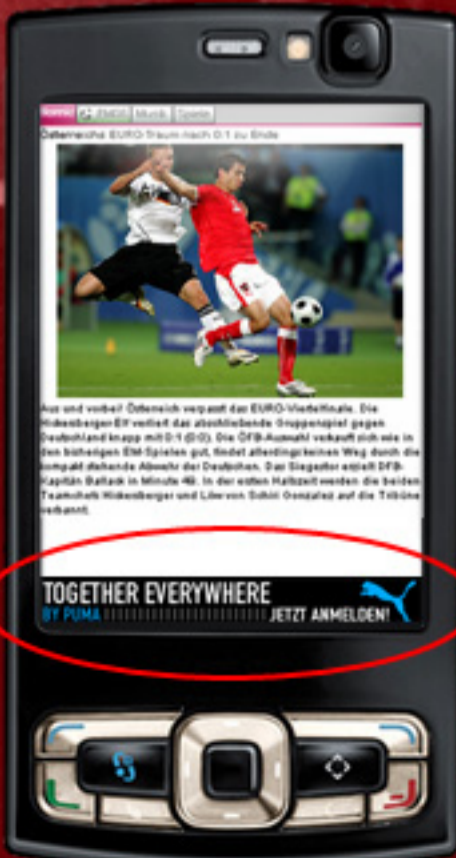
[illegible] EM08 Musik Spiele

Österreichs EURO-Traum nach 0:1 zu Ende

Aus und vorbei! Österreich verpasst das EURO-Viertelfinale. Die Hickersberger-Elf verliert das abschließende Gruppenspiel gegen Deutschland knapp mit 0:1 (0:0). Die ÖFB-Auswahl verkauft sich wie in den bisherigen EM-Spielen gut, findet allerdings keinen Weg durch die kompakt stehende Abwehr der Deutschen. Das Siegtor erzielt DFB-Kapitän Ballack in Minute 49. In der ersten Halbzeit werden die beiden Teamchefs Hickersberger und Löw von Schiri Gonzalez auf die Tribüne verbannt.

TOGETHER EVERYWHERE
BY PUMA
JETZT ANMELDEN!